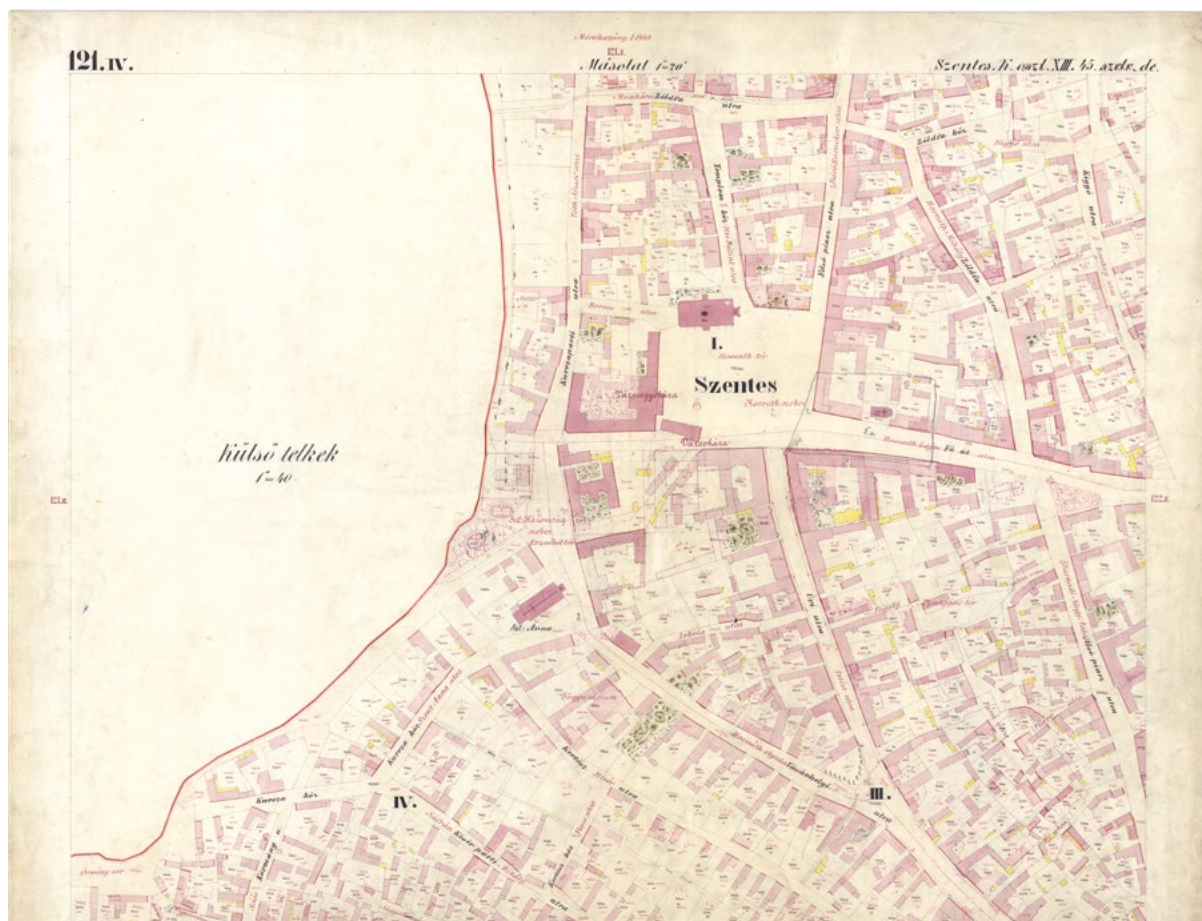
121.IV.

Méretarány 1/1440

Ela

Másolat 1"=20°

Szentes K. oszl. XIII. 45. szelv. de.

Zöldfa utca

Templom köz

Kossuth tér

I.

Szentes

Városháza

Kossuth Lajos Fő út utca

Külső telkek
1"=40

Ela

Ela

Szt. Anna

Kurcaparti utca

Rákóczi utca

Kurcza köz

Kurcza köz

IV.

III.

Kossuth utca

Ady Endre utca

Petőfi utca

Erzsébet tér

Országút

Kossuth Lajos utca

Kossuth szobor

Vásárcsarnok

Kurcza

Szt. Háromság szobor

Ifjúság tér

Szent Anna utca

Nagy utca

Fő tér

Apponyi utca